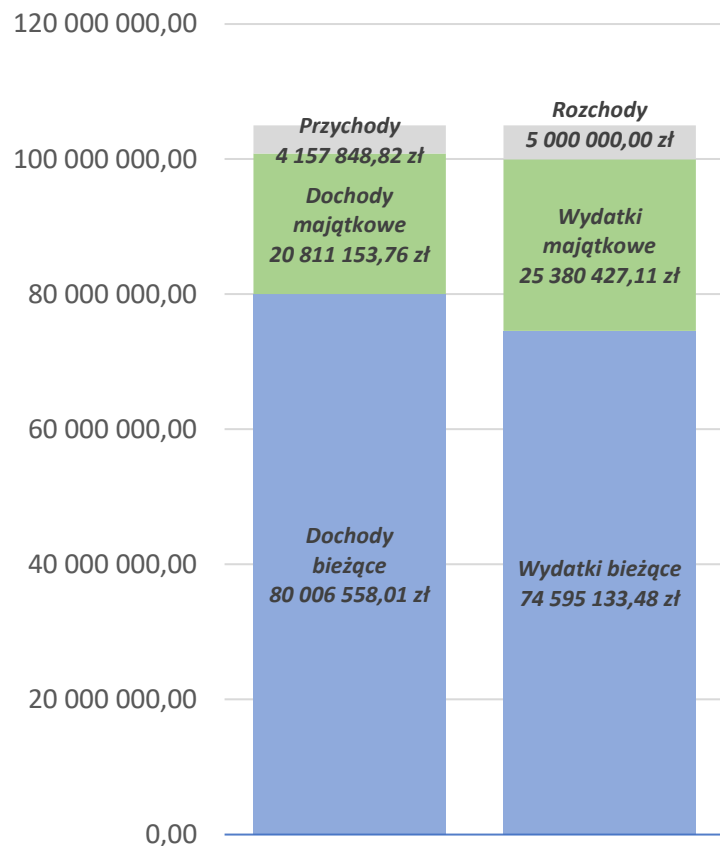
120 000 000,00
100 000 000,00
80 000 000,00
60 000 000,00
40 000 000,00
20 000 000,00
0,00

Przychody
4 157 848,82 zł

Dochody majątkowe
20 811 153,76 zł

Dochody bieżące
80 006 558,01 zł

Rozchody
5 000 000,00 zł

Wydatki majątkowe
25 380 427,11 zł

Wydatki bieżące
74 595 133,48 zł